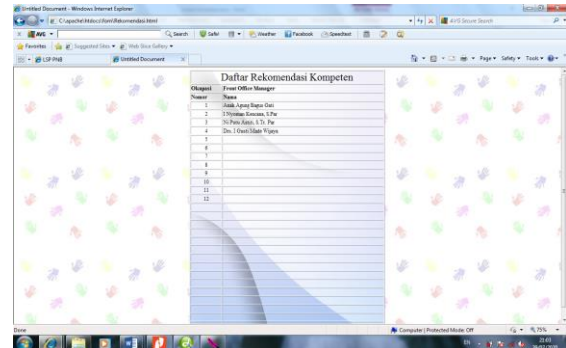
Untitled Document - Windows Internet Explorer

C:\apache\htdocs\form\Rekomendasi.html

AVG Secure Search

AVG   Search   Safe   Weather   Facebook   Speedtest

Favorites   Suggested Sites   Web Slice Gallery

LSP PNB   Untitled Document

Page   Safety   Tools

Daftar Rekomendasi Kompeten

| Okupasi | Front Office Manager |
|---|---|
| Nomor | Nama |
| 1 | Anak Agung Bagus Gati |
| 2 | I Nyoman Kenoaan, S.Par |
| 3 | Ni Putu Aistri, S.Tr. Par |
| 4 | Drs. I Gusti Made Wijaya |
| 5 | |
| 6 | |
| 7 | |
| 8 | |
| 9 | |
| 10 | |
| 11 | |
| 12 | |

Done   Computer | Protected Mode: Off   75%

21:03